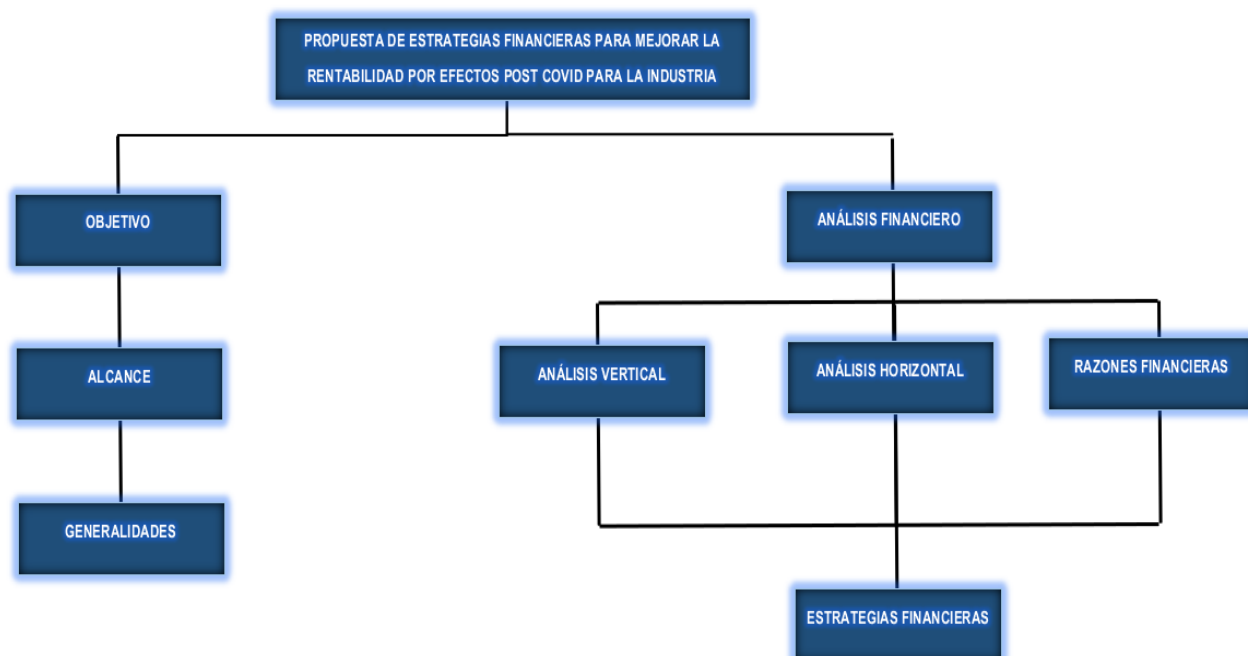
PROPUESTA DE ESTRATEGIAS FINANCIERAS PARA MEJORAR LA RENTABILIDAD POR EFECTOS POST COVID PARA LA INDUSTRIA

OBJETIVO

ALCANCE

GENERALIDADES

ANÁLISIS FINANCIERO

ANÁLISIS VERTICAL

ANÁLISIS HORIZONTAL

RAZONES FINANCIERAS

ESTRATEGIAS FINANCIERAS